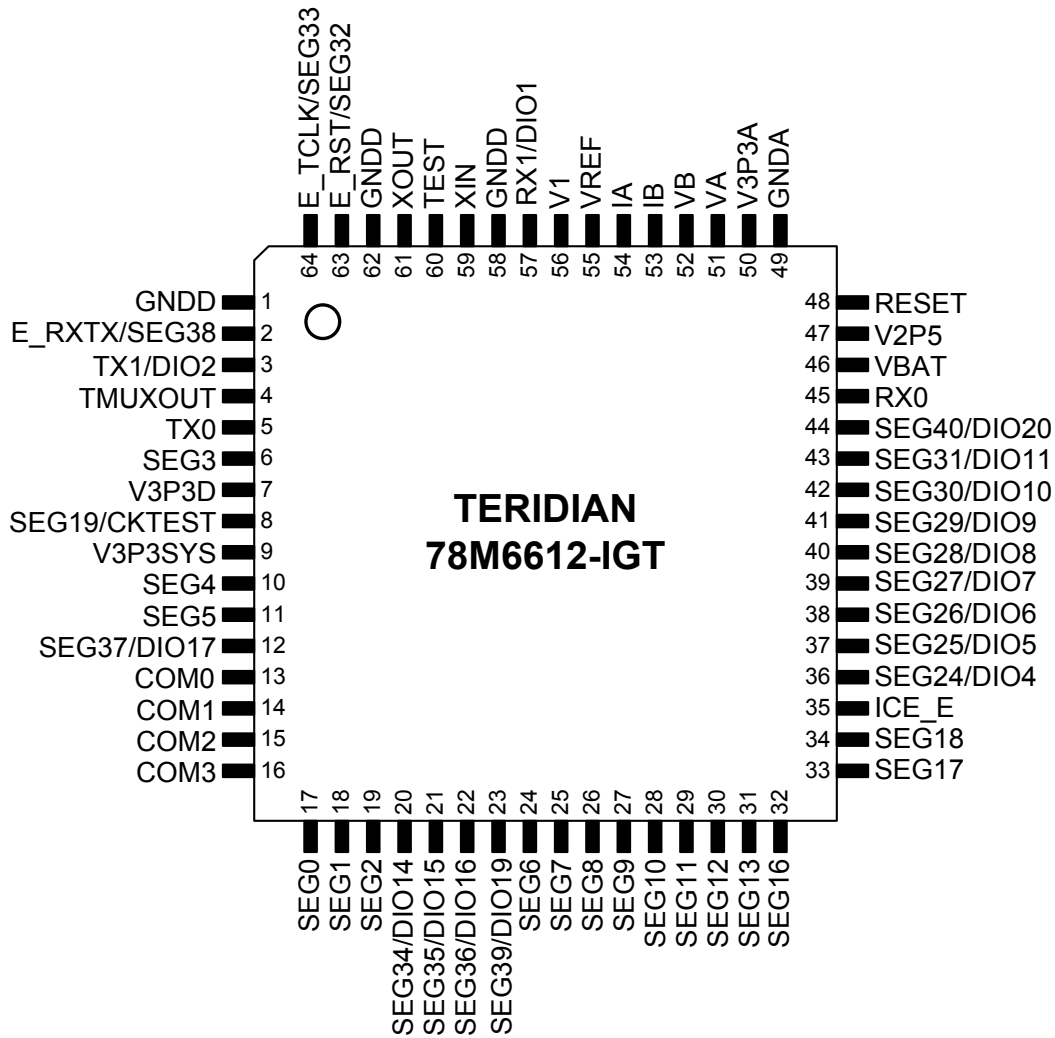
E_TCLK/SEG33
64
E_RST/SEG32
63
GNDD
62
XOUT
61
TEST
60
XIN
59
GNDD
58
RX1/DIO1
57
V1
56
VREF
55
IA
54
IB
53
VB
52
VA
51
V3P3A
50
GNDA
49

GNDD 1
E_RXTX/SEG38 2
TX1/DIO2 3
TMUXOUT 4
TX0 5
SEG3 6
V3P3D 7
SEG19/CKTEST 8
V3P3SYS 9
SEG4 10
SEG5 11
SEG37/DIO17 12
COM0 13
COM1 14
COM2 15
COM3 16

TERIDIAN
78M6612-IGT

48 RESET
47 V2P5
46 VBAT
45 RX0
44 SEG40/DIO20
43 SEG31/DIO11
42 SEG30/DIO10
41 SEG29/DIO9
40 SEG28/DIO8
39 SEG27/DIO7
38 SEG26/DIO6
37 SEG25/DIO5
36 SEG24/DIO4
35 ICE_E
34 SEG18
33 SEG17

17
SEG0
18
SEG1
19
SEG2
20
SEG34/DIO14
21
SEG35/DIO15
22
SEG36/DIO16
23
SEG39/DIO19
24
SEG6
25
SEG7
26
SEG8
27
SEG9
28
SEG10
29
SEG11
30
SEG12
31
SEG13
32
SEG16